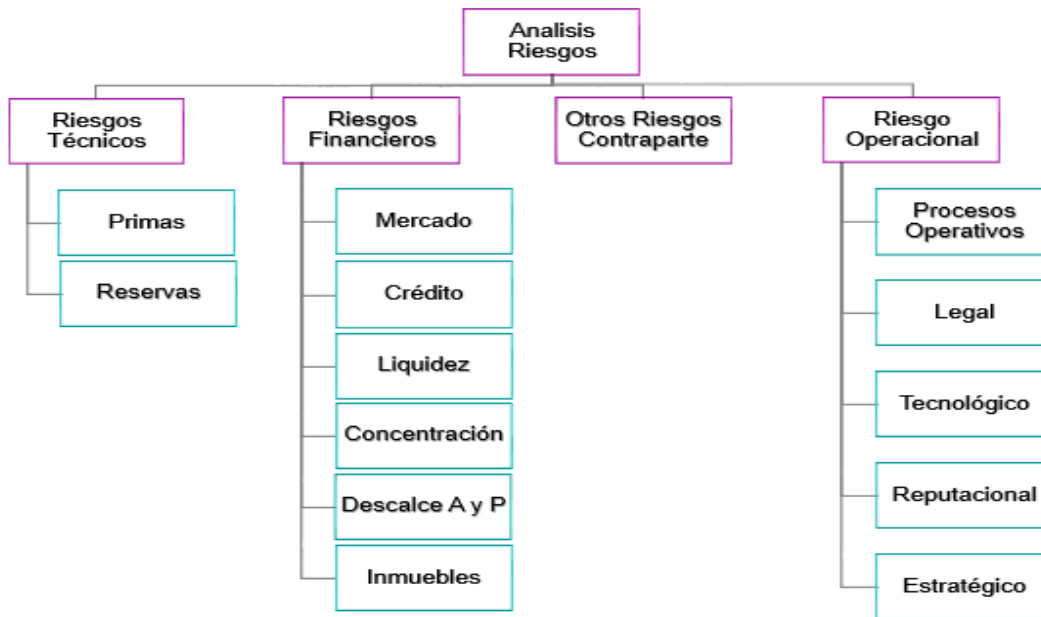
Analisis Riesgos

Riesgos Técnicos

Primas

Reservas

Riesgos Financieros

Mercado

Crédito

Liquidez

Concentración

Descalce A y P

Inmuebles

Otros Riesgos Contraparte

Riesgo Operacional

Procesos Operativos

Legal

Tecnológico

Reputacional

Estratégico